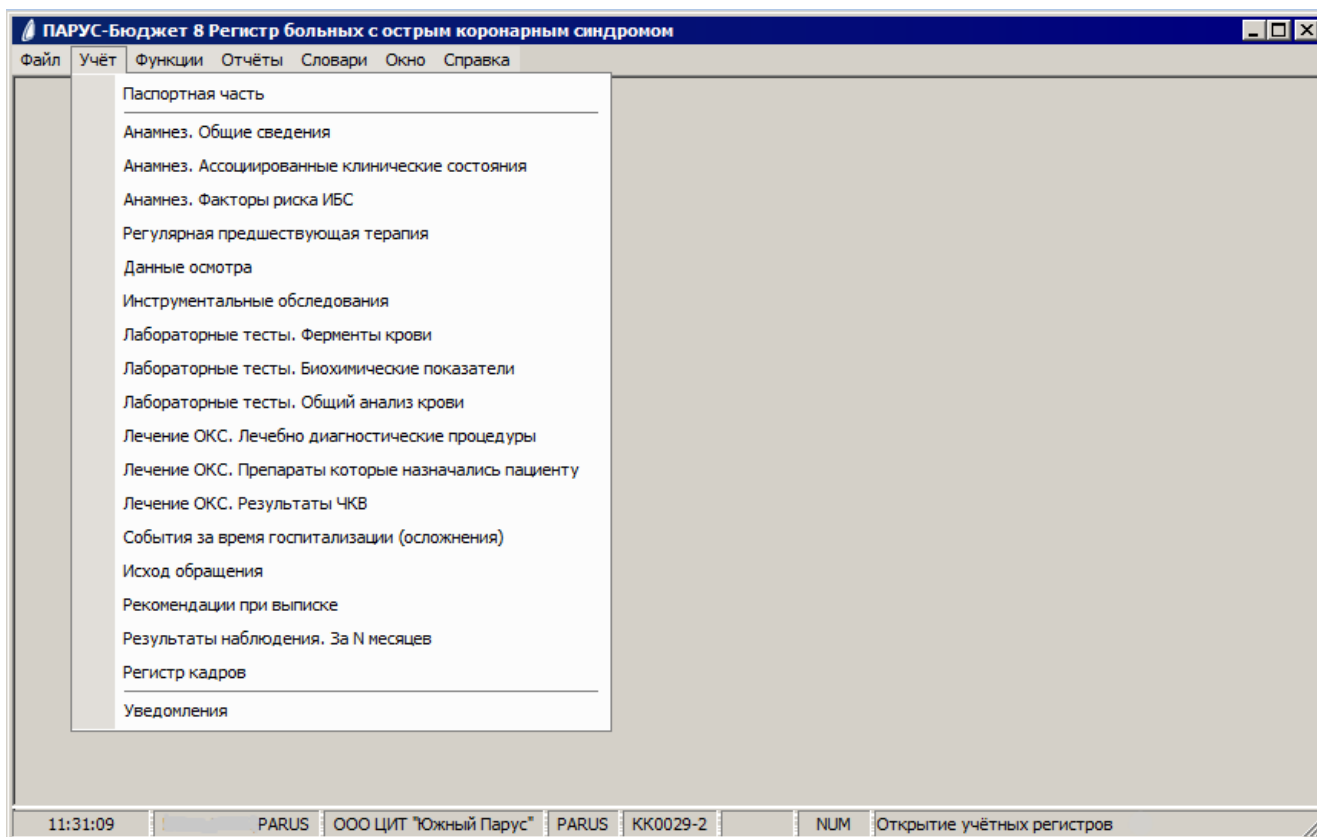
ПАРУС-Бюджет 8 Регистр больных с острым коронарным синдромом

Файл Учёт Функции Отчёты Словари Окно Справка

Паспортная часть

Анамнез. Общие сведения

Анамнез. Ассоциированные клинические состояния

Анамнез. Факторы риска ИБС

Регулярная предшествующая терапия

Данные осмотра

Инструментальные обследования

Лабораторные тесты. Ферменты крови

Лабораторные тесты. Биохимические показатели

Лабораторные тесты. Общий анализ крови

Лечение ОКС. Лечебно диагностические процедуры

Лечение ОКС. Препараты которые назначались пациенту

Лечение ОКС. Результаты ЧКВ

События за время госпитализации (осложнения)

Исход обращения

Рекомендации при выписке

Результаты наблюдения. За N месяцев

Регистр кадров

Уведомления

11:31:09 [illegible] PARUS ООО ЦИТ "Южный Парус" PARUS КК0029-2 NUM Открытие учётных регистров